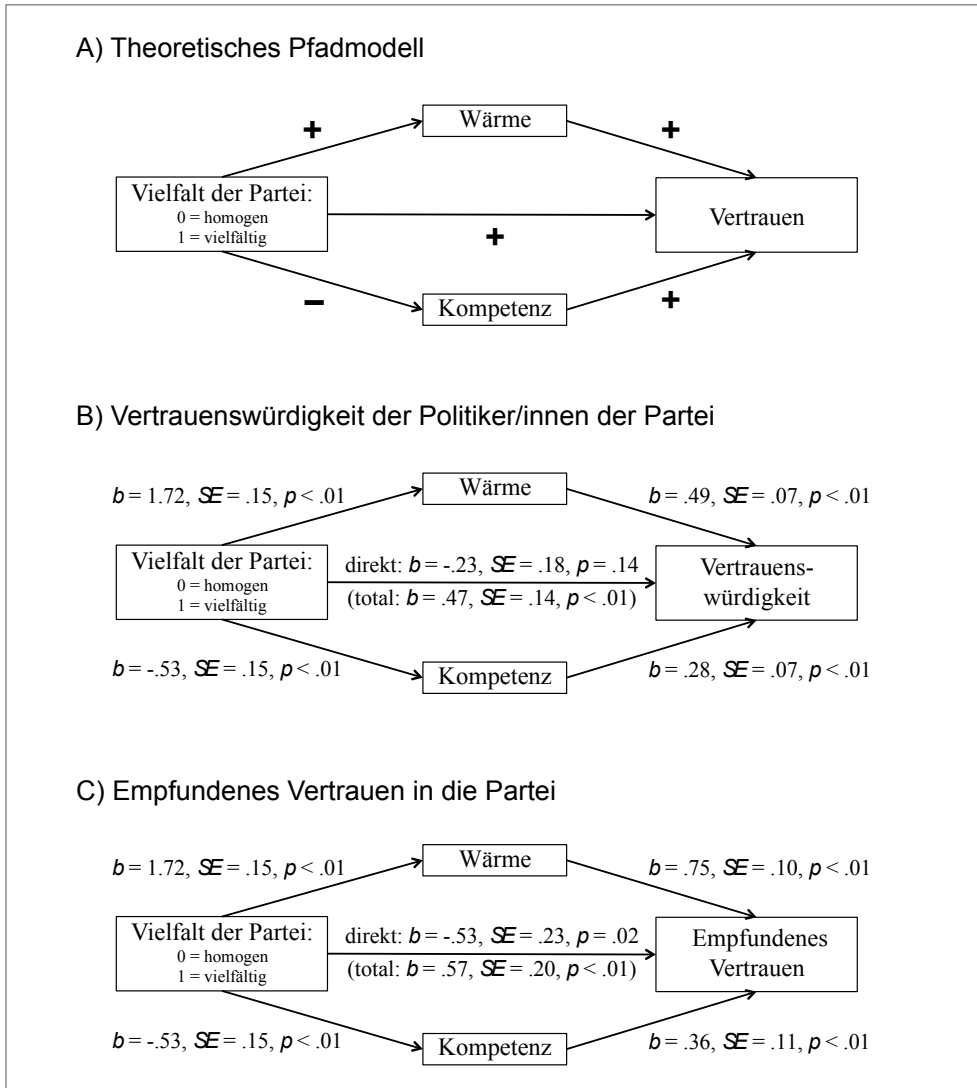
A) Theoretisches Pfadmodell

+

Wärme

+

Vielfalt der Partei:
0 = homogen
1 = vielfältig

Vertrauen

+

−

Kompetenz

+

B) Vertrauenswürdigkeit der Politiker/innen der Partei

$b$ = 1.72, $SE$ = .15, $p$ < .01

Wärme

$b$ = .49, $SE$ = .07, $p$ < .01

Vielfalt der Partei:
0 = homogen
1 = vielfältig

direkt: $b$ = -.23, $SE$ = .18, $p$ = .14
(total: $b$ = .47, $SE$ = .14, $p$ < .01)

Vertrauenswürdigkeit

$b$ = -.53, $SE$ = .15, $p$ < .01

Kompetenz

$b$ = .28, $SE$ = .07, $p$ < .01

C) Empfundenes Vertrauen in die Partei

$b$ = 1.72, $SE$ = .15, $p$ < .01

Wärme

$b$ = .75, $SE$ = .10, $p$ < .01

Vielfalt der Partei:
0 = homogen
1 = vielfältig

direkt: $b$ = -.53, $SE$ = .23, $p$ = .02
(total: $b$ = .57, $SE$ = .20, $p$ < .01)

Empfundenes Vertrauen

$b$ = -.53, $SE$ = .15, $p$ < .01

Kompetenz

$b$ = .36, $SE$ = .11, $p$ < .01